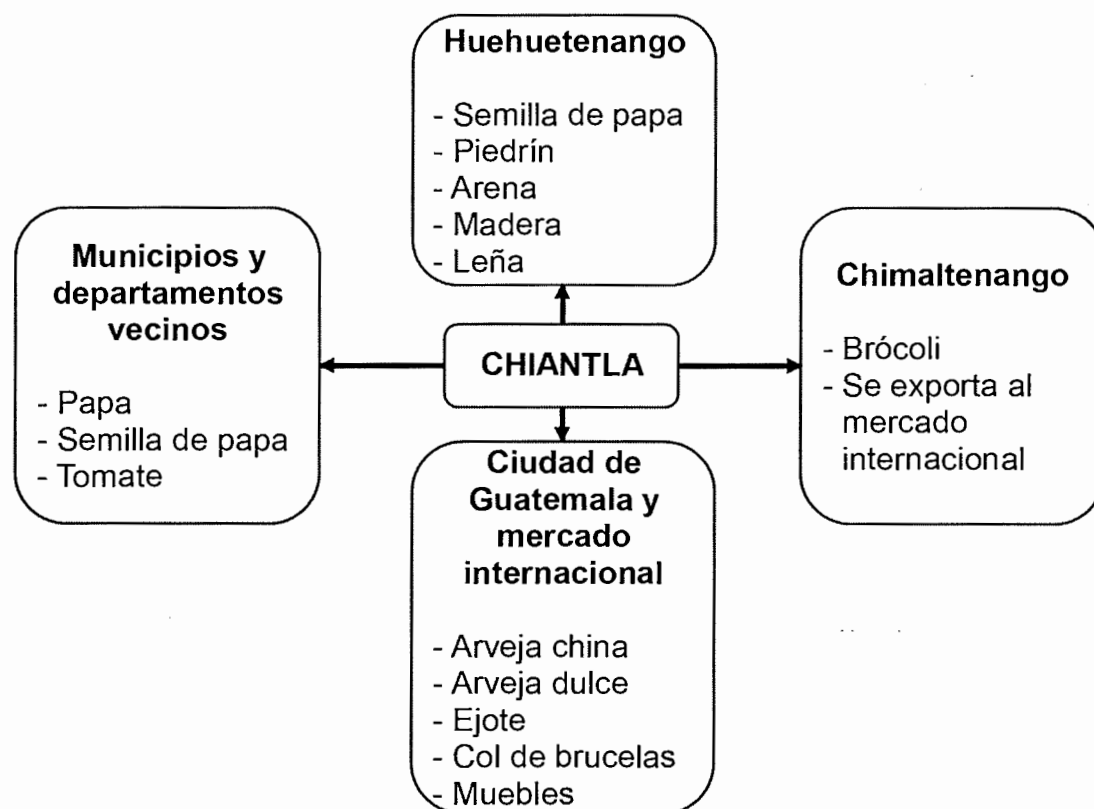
Huehuetenango

- Semilla de papa
- Piedrín
- Arena
- Madera
- Leña

Municipios y departamentos vecinos

- Papa
- Semilla de papa
- Tomate

CHIANTLA

Chimaltenango

- Brócoli
- Se exporta al mercado internacional

Ciudad de Guatemala y mercado internacional

- Arveja china
- Arveja dulce
- Ejote
- Col de brucelas
- Muebles